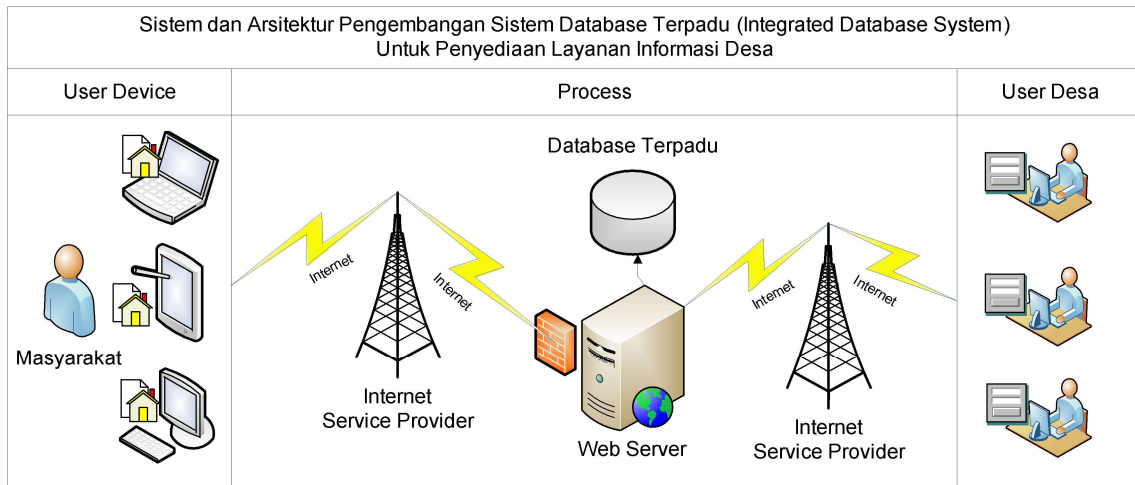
Sistem dan Arsitektur Pengembangan Sistem Database Terpadu (Integrated Database System)
Untuk Penyediaan Layanan Informasi Desa

| User Device | Process | User Desa |
|---|---|---|

Masyarakat

Internet

Internet

Internet
Service Provider

Database Terpadu

Web Server

Internet

Internet

Internet
Service Provider